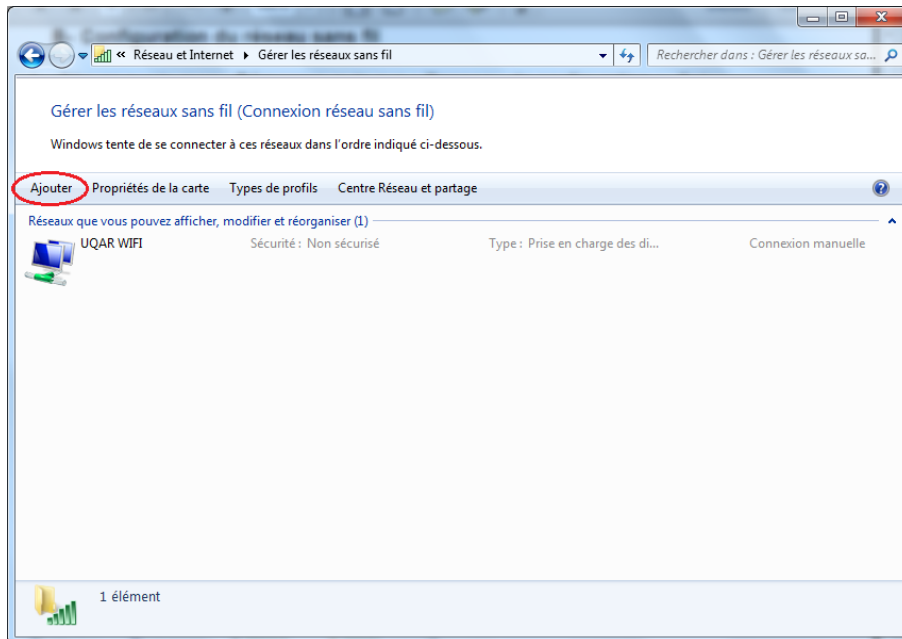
« Réseau et Internet ▸ Gérer les réseaux sans fil

Rechercher dans : Gérer les réseaux sa...

Gérer les réseaux sans fil (Connexion réseau sans fil)

Windows tente de se connecter à ces réseaux dans l'ordre indiqué ci-dessous.

Ajouter Propriétés de la carte Types de profils Centre Réseau et partage

Réseaux que vous pouvez afficher, modifier et réorganiser (1)

UQAR WIFI Sécurité : Non sécurisé Type : Prise en charge des di... Connexion manuelle

1 élément